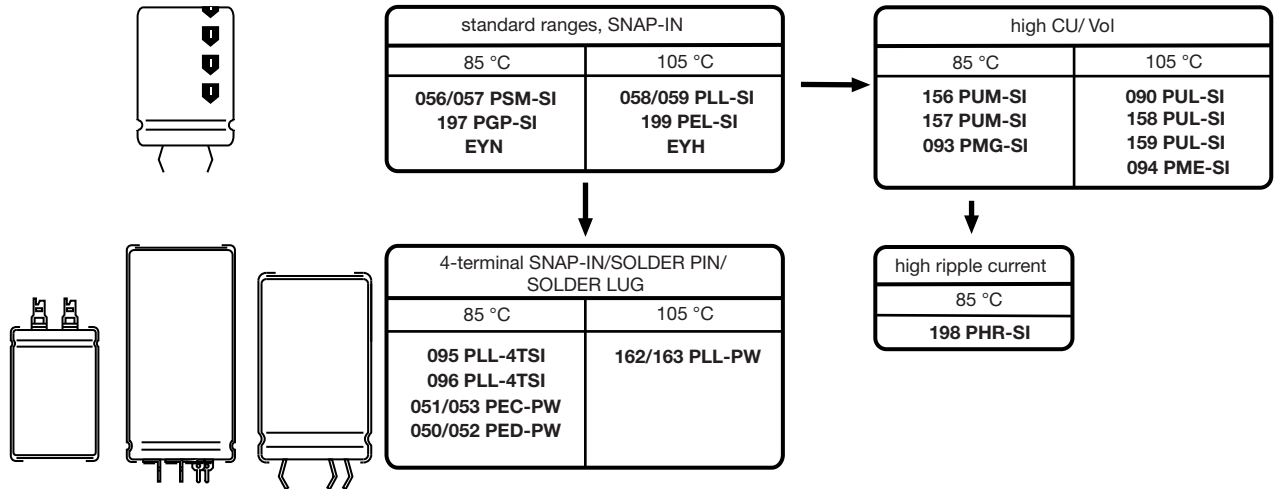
standard ranges, SNAP-IN

| 85 °C | 105 °C |
|---|---|
| 056/057 PSM-SI<br>197 PGP-SI<br>EYN | 058/059 PLL-SI<br>199 PEL-SI<br>EYH |

high CU/ Vol

| 85 °C | 105 °C |
|---|---|
| 156 PUM-SI<br>157 PUM-SI<br>093 PMG-SI | 090 PUL-SI<br>158 PUL-SI<br>159 PUL-SI<br>094 PME-SI |

4-terminal SNAP-IN/SOLDER PIN/ SOLDER LUG

| 85 °C | 105 °C |
|---|---|
| 095 PLL-4TSI<br>096 PLL-4TSI<br>051/053 PEC-PW<br>050/052 PED-PW | 162/163 PLL-PW |

high ripple current

| 85 °C |
|---|
| 198 PHR-SI |